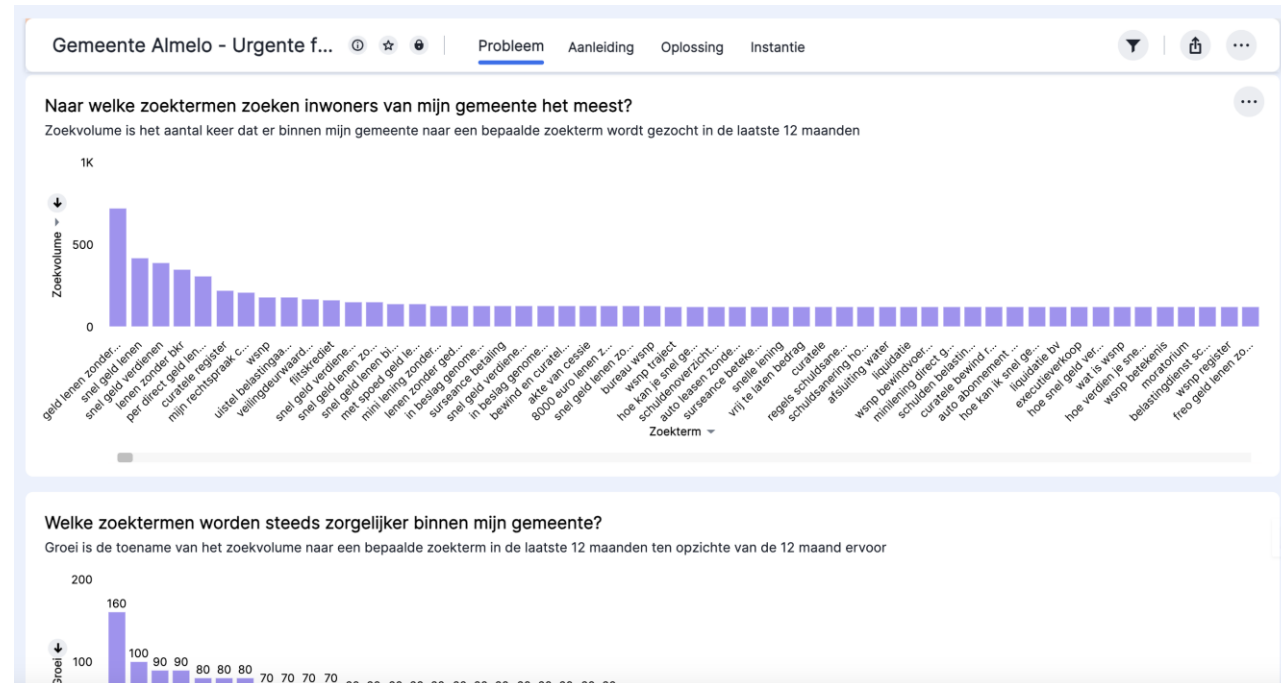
Gemeente Almelo - Urgente f...

Probleem Aanleiding Oplossing Instantie

Naar welke zoektermen zoeken inwoners van mijn gemeente het meest?

Zoekvolume is het aantal keer dat er binnen mijn gemeente naar een bepaalde zoekterm wordt gezocht in de laatste 12 maanden

1K

500

0

Zoekvolume

geld lenen zonder... snel geld lenen snel geld verdienen lenen zonder bkr per direct geld len... curatele register mijn rechtspraak c... wsnp uistel belastingaa... veilingdeurwaard... flitskrediet snel geld verdiene... snel geld lenen zo... snel geld lenen bi... met spoed geld le... mini lening zonder... lenen zonder ged... in beslag genome... surseance betaling snel geld verdiene... in beslag genome... bewind en curatel... akte van cessie 8000 euro lenen z... snel geld lenen zo... bureau wsnp wsnp traject hoe kan je snel ge... schuldenoverzicht... auto leasen zonde... surseance beteke... snelle lening vrij te laten bedrag curatele regels schuldsane... schuldsanering ho... afsluiting water liquidatie wsnp bewindvoer... minilening direct g... schulden belastin... curatele bewind r... auto abonnement ... hoe kan ik snel ge... liquidatie bv executieverkoop hoe snel geld ver... wat is wsnp hoe verdien je sne... wsnp betekenis moratorium belastingdienst sc... wsnp register freo geld lenen zo...

Zoekterm

Welke zoektermen worden steeds zorgelijker binnen mijn gemeente?

Groei is de toename van het zoekvolume naar een bepaalde zoekterm in de laatste 12 maanden ten opzichte van de 12 maand ervoor

200

160

100 100 90 90 80 80 80 70 70 70 70

Groei